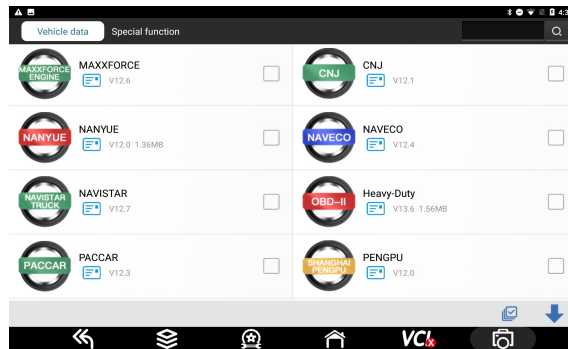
4:3

Vehicle data
Special function

MAXXFORCE ENGINE
MAXXFORCE
V12.6

CNJ
CNJ
V12.1

NANYUE
NANYUE
V12.0 1.36MB

NAVECO
NAVECO
V12.4

NAVISTAR TRUCK
NAVISTAR
V12.7

OBD-II
Heavy-Duty
V13.6 1.56MB

PACCAR
PACCAR
V12.3

SHANGHAI PENGPU
PENGPU
V12.0

VCI